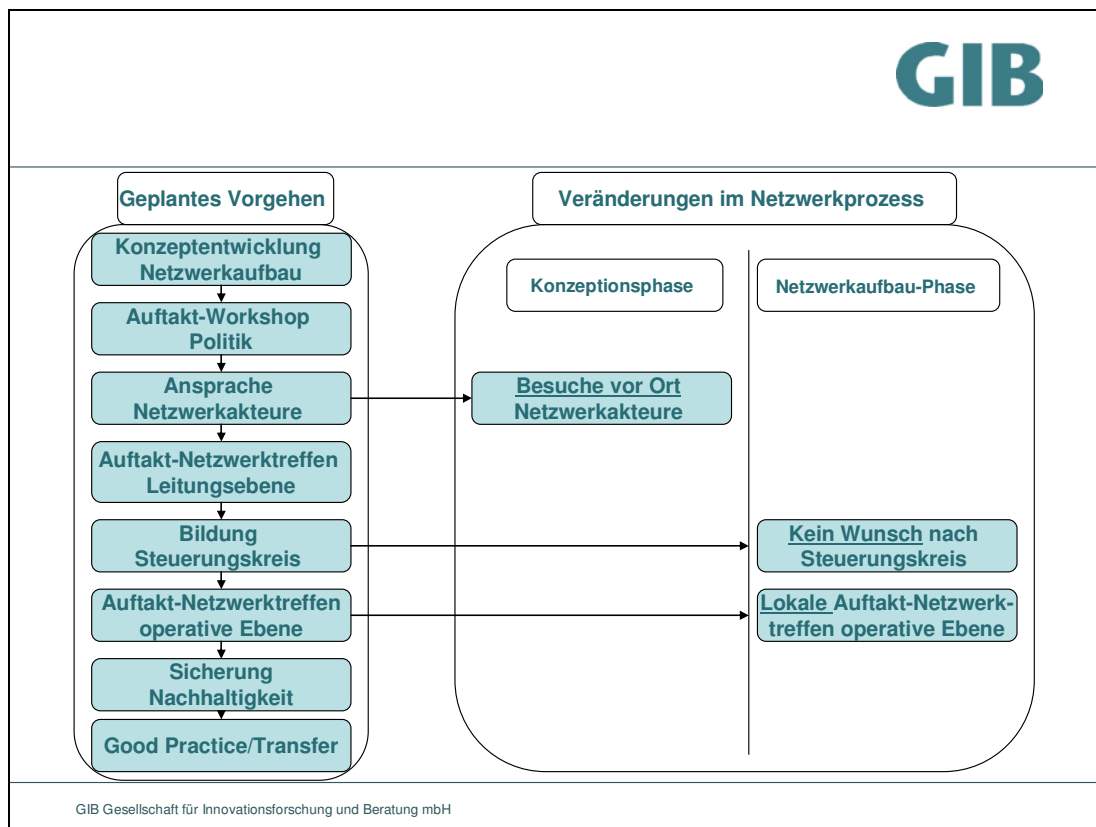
GIB

Geplantes Vorgehen

Konzeptentwicklung Netzwerkaufbau

Auftakt-Workshop Politik

Ansprache Netzwerkakteure

Auftakt-Netzwerktreffen Leitungsebene

Bildung Steuerungskreis

Auftakt-Netzwerktreffen operative Ebene

Sicherung Nachhaltigkeit

Good Practice/Transfer

Veränderungen im Netzwerkprozess

Konzeptionsphase

Netzwerkaufbau-Phase

Besuche vor Ort Netzwerkakteure

Kein Wunsch nach Steuerungskreis

Lokale Auftakt-Netzwerktreffen operative Ebene

GIB Gesellschaft für Innovationsforschung und Beratung mbH